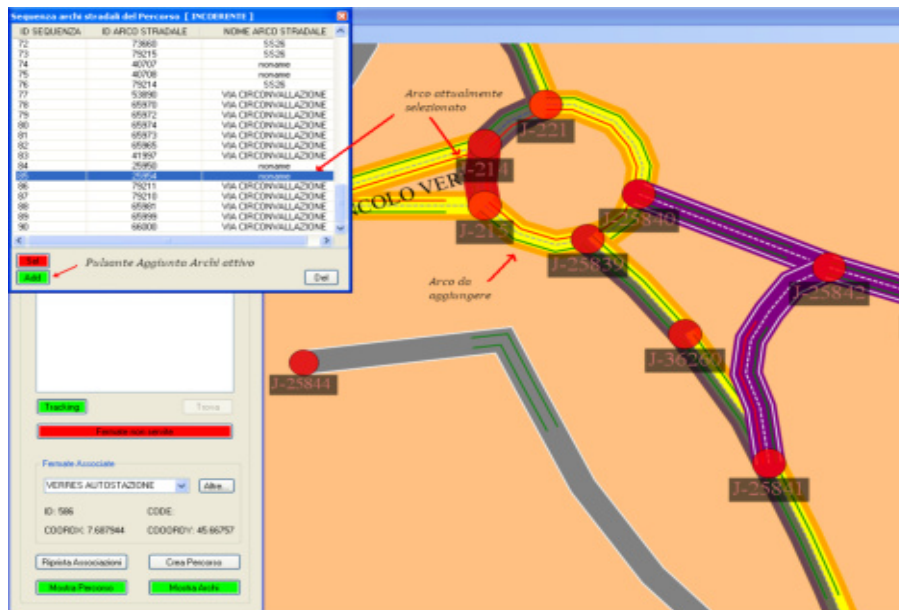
Sequenza archi stradali del Percorso [ INCOERENTE ]

| ID SEQUENZA | ID ARCO STRADALE | NOME ARCO STRADALE |
|---|---|---|
| 72 | 73668 | SS26 |
| 73 | 79215 | SS26 |
| 74 | 40707 | noname |
| 75 | 40708 | noname |
| 76 | 79214 | SS26 |
| 77 | 53890 | VIA CIRCONVALLAZIONE |
| 78 | 65870 | VIA CIRCONVALLAZIONE |
| 79 | 65872 | VIA CIRCONVALLAZIONE |
| 80 | 65874 | VIA CIRCONVALLAZIONE |
| 81 | 65873 | VIA CIRCONVALLAZIONE |
| 82 | 65865 | VIA CIRCONVALLAZIONE |
| 83 | 41997 | VIA CIRCONVALLAZIONE |
| 84 | 25950 | noname |
| 85 | 25954 | noname |
| 86 | 79211 | VIA CIRCONVALLAZIONE |
| 87 | 79210 | VIA CIRCONVALLAZIONE |
| 88 | 65881 | VIA CIRCONVALLAZIONE |
| 89 | 65899 | VIA CIRCONVALLAZIONE |
| 90 | 66800 | VIA CIRCONVALLAZIONE |

Sel
Add
Pulsante Aggiunta Archi attivo
Del

Arco attualmente selezionato

Arco da aggiungere

J-221
J-214
J-215
J-25840
J-25839
J-25842
J-36260
J-25844
J-25841
VICOLO VER

Tracking
Trova
Fermate non servite

Fermate Associate
VERRES AUTOSTAZIONE
Altre...
ID: 586
CODE:
COORDX: 7.687944
COORDY: 45.66757
Ripristina Associazioni
Crea Percorso
Mostra Percorso
Mostra Archi